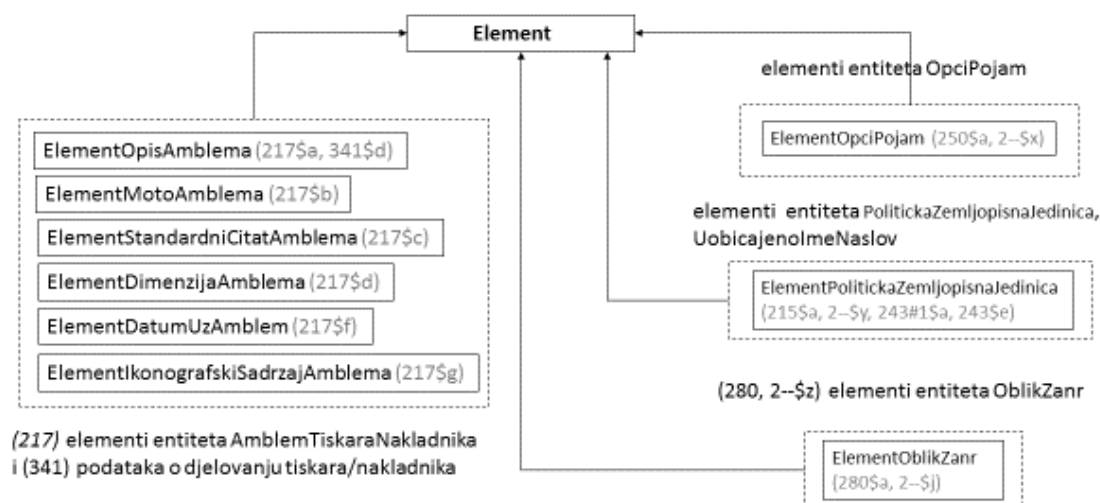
Element

elementi entiteta OpciPojam

ElementOpisAmblema (217$a, 341$d)

ElementMotoAmblema (217$b)

ElementStandardniCitatAmblema (217$c)

ElementDimenzijaAmblema (217$d)

ElementDatumUzAmblem (217$f)

ElementIkonografskiSadrzajAmblema (217$g)

(217) elementi entiteta AmblemTiskaraNakladnika i (341) podataka o djelovanju tiskara/nakladnika

ElementOpciPojam (250$a, 2--$x)

elementi entiteta PolitickaZemljopisnaJedinica, UobicajenoImeNaslov

ElementPolitickaZemljopisnaJedinica (215$a, 2--$y, 243#1$a, 243$e)

(280, 2--$z) elementi entiteta OblikZanr

ElementOblikZanr (280$a, 2--$j)